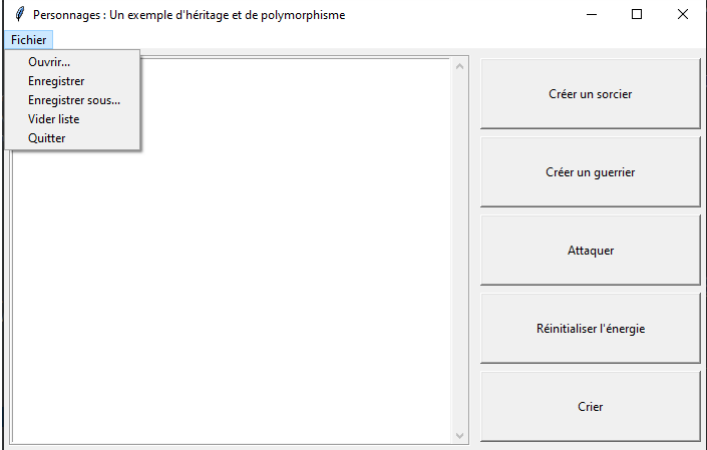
Personnages : Un exemple d'héritage et de polymorphisme

Fichier

Ouvrir...
Enregistrer
Enregistrer sous...
Vider liste
Quitter

Créer un sorcier

Créer un guerrier

Attaquer

Réinitialiser l'énergie

Crier